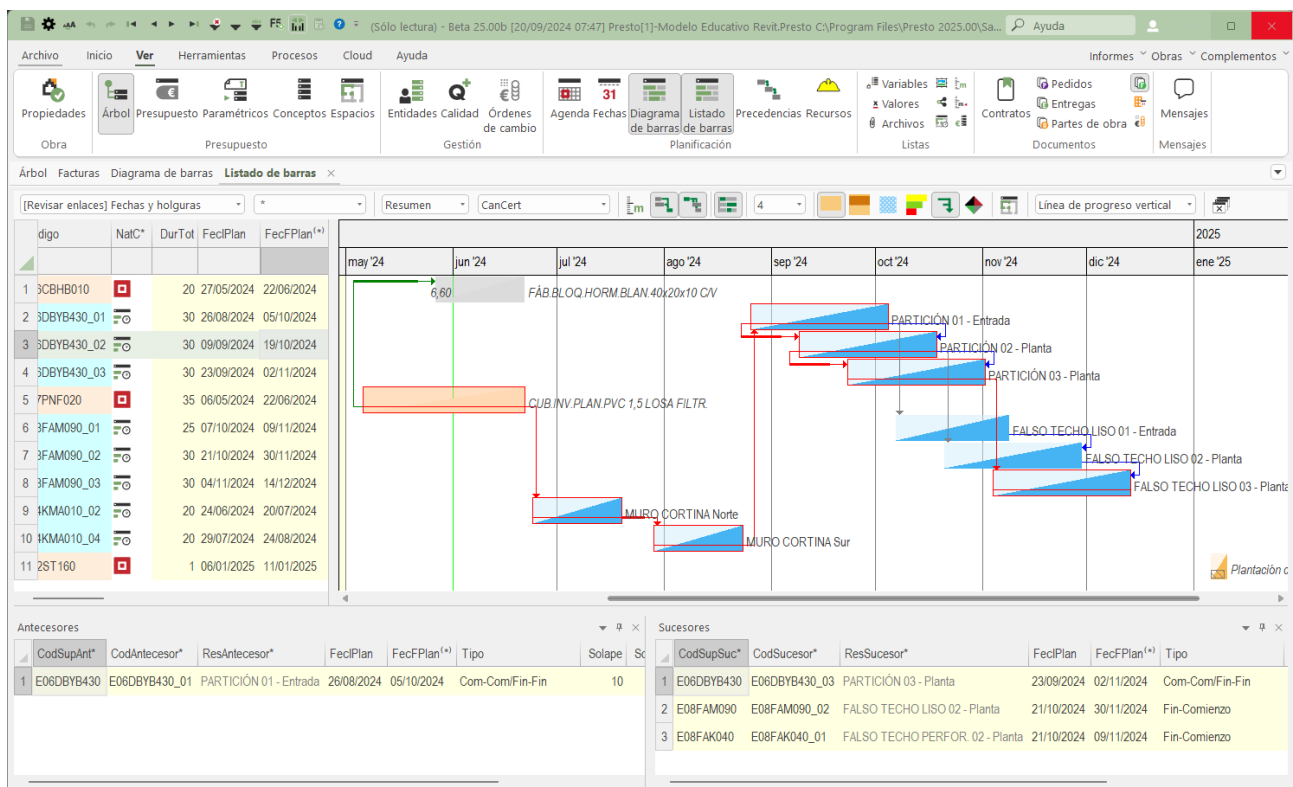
(Sólo lectura) - Beta 25.00b [20/09/2024 07:47] Presto[1]-Modelo Educativo Revit.Presto C:\Program Files\Presto 2025.00\Sa... Ayuda

Archivo Inicio Ver Herramientas Procesos Cloud Ayuda

Informes Obras Complementos

Propiedades Árbol Presupuesto Paramétricos Conceptos Espacios Entidades Calidad Órdenes de cambio Agenda Fechas Diagrama de barras Listado de barras Precedencias Recursos Variables Valores Archivos Contratos Pedidos Entregas Partes de obra Mensajes

Obra Presupuesto Gestión Planificación Listas Documentos Mensajes

Árbol Facturas Diagrama de barras Listado de barras

[Revisar enlaces] Fechas y holguras * Resumen CanCert 4 Línea de progreso vertical

| digo | NatC* | DurTot | FecIPlan | FecFPlan(*) |
|---|---|---|---|---|
| 1 CBHB010 | | 20 | 27/05/2024 | 22/06/2024 |
| 2 DBYB430_01 | | 30 | 26/08/2024 | 05/10/2024 |
| 3 DBYB430_02 | | 30 | 09/09/2024 | 19/10/2024 |
| 4 DBYB430_03 | | 30 | 23/09/2024 | 02/11/2024 |
| 5 PNF020 | | 35 | 06/05/2024 | 22/06/2024 |
| 6 FAM090_01 | | 25 | 07/10/2024 | 09/11/2024 |
| 7 FAM090_02 | | 30 | 21/10/2024 | 30/11/2024 |
| 8 FAM090_03 | | 30 | 04/11/2024 | 14/12/2024 |
| 9 KMA010_02 | | 20 | 24/06/2024 | 20/07/2024 |
| 10 KMA010_04 | | 20 | 29/07/2024 | 24/08/2024 |
| 11 ST160 | | 1 | 06/01/2025 | 11/01/2025 |

2025
may '24 jun '24 jul '24 ago '24 sep '24 oct '24 nov '24 dic '24 ene '25

6,60 FÁB.BLOQ.HORM.BLAN.40x20x10 C/V
PARTICIÓN 01 - Entrada
PARTICIÓN 02 - Planta
PARTICIÓN 03 - Planta
CUB.INV.PLAN.PVC 1,5 LOSA FILTR.
FALSO TECHO LISO 01 - Entrada
FALSO TECHO LISO 02 - Planta
FALSO TECHO LISO 03 - Planta
MURO CORTINA Norte
MURO CORTINA Sur
Plantación d

Antecesores

| | CodSupAnt* | CodAntecesor* | ResAntecesor* | FecIPlan | FecFPlan(*) | Tipo | Solape | Sc |
|---|---|---|---|---|---|---|---|---|
| 1 | E06DBYB430 | E06DBYB430_01 | PARTICIÓN 01 - Entrada | 26/08/2024 | 05/10/2024 | Com-Com/Fin-Fin | 10 | |

Sucesores

| | CodSupSuc* | CodSucesor* | ResSucesor* | FecIPlan | FecFPlan(*) | Tipo |
|---|---|---|---|---|---|---|
| 1 | E06DBYB430 | E06DBYB430_03 | PARTICIÓN 03 - Planta | 23/09/2024 | 02/11/2024 | Com-Com/Fin-Fin |
| 2 | E08FAM090 | E08FAM090_02 | FALSO TECHO LISO 02 - Planta | 21/10/2024 | 30/11/2024 | Fin-Comienzo |
| 3 | E08FAK040 | E08FAK040_01 | FALSO TECHO PERFOR. 02 - Planta | 21/10/2024 | 09/11/2024 | Fin-Comienzo |